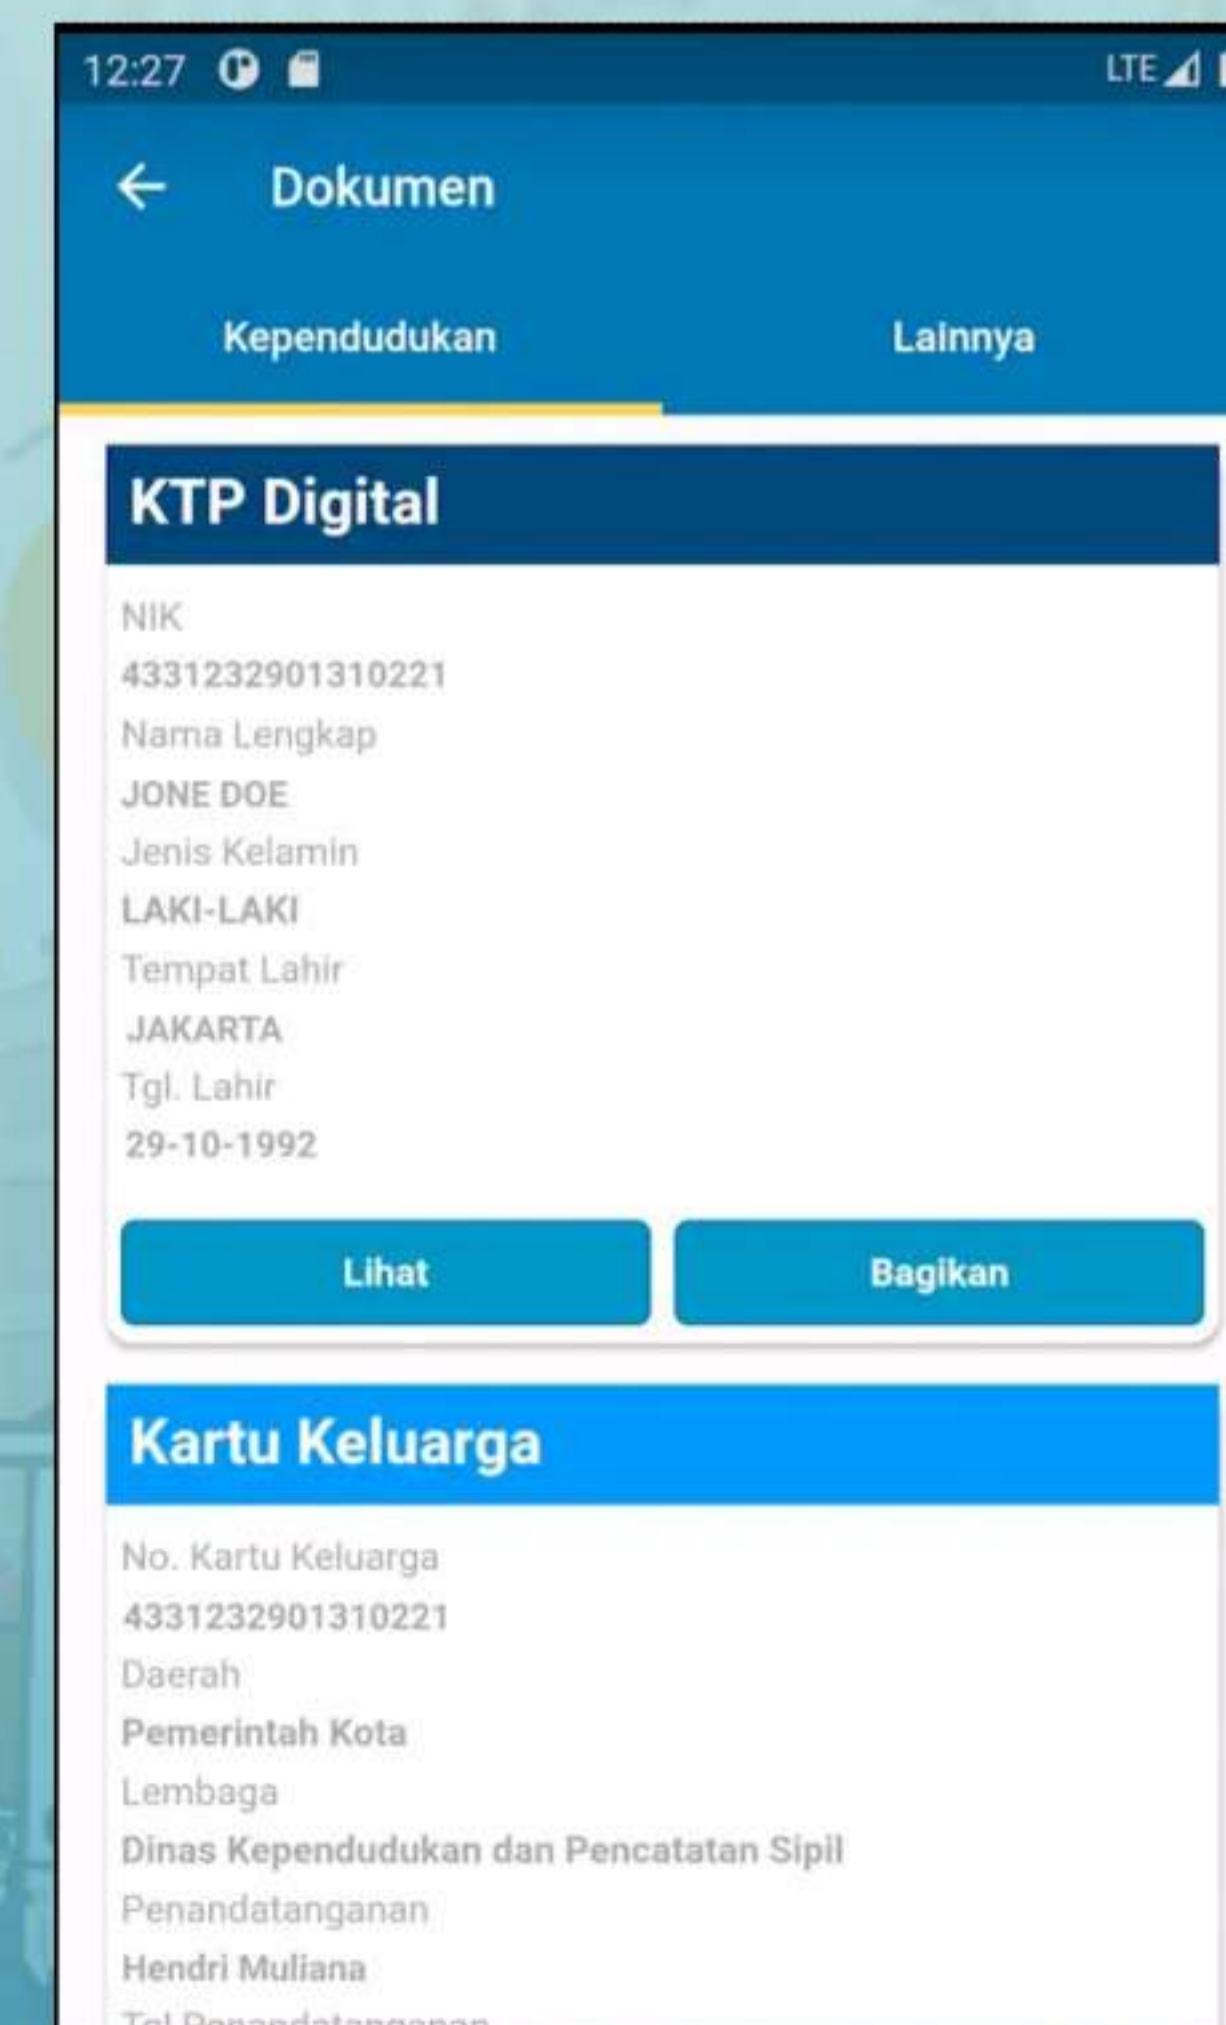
12:27 LTE

Dokumen

Kependudukan

Lainnya

KTP Digital

NIK
4331232901310221
Nama Lengkap
JONE DOE
Jenis Kelamin
LAKI-LAKI
Tempat Lahir
JAKARTA
Tgl. Lahir
29-10-1992

Lihat

Bagikan

Kartu Keluarga

No. Kartu Keluarga
4331232901310221
Daerah
Pemerintah Kota
Lembaga
Dinas Kependudukan dan Pencatatan Sipil
Penandatanganan
Hendri Muliana
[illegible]